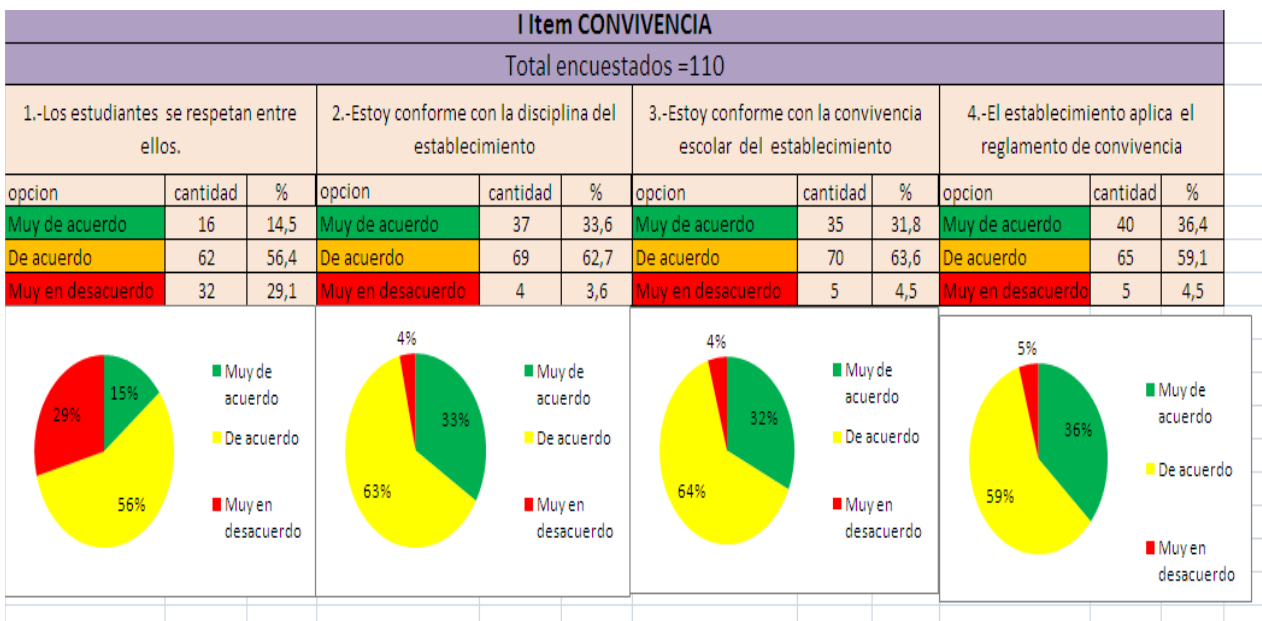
I Item CONVIVENCIA

Total encuestados =110

| 1.-Los estudiantes se respetan entre ellos. | | | 2.-Estoy conforme con la disciplina del establecimiento | | | 3.-Estoy conforme con la convivencia escolar del establecimiento | | | 4.-El establecimiento aplica el reglamento de convivencia | | |
|---|---|---|---|---|---|---|---|---|---|---|---|
| opcion | cantidad | % | opcion | cantidad | % | opcion | cantidad | % | opcion | cantidad | % |
| Muy de acuerdo | 16 | 14,5 | Muy de acuerdo | 37 | 33,6 | Muy de acuerdo | 35 | 31,8 | Muy de acuerdo | 40 | 36,4 |
| De acuerdo | 62 | 56,4 | De acuerdo | 69 | 62,7 | De acuerdo | 70 | 63,6 | De acuerdo | 65 | 59,1 |
| Muy en desacuerdo | 32 | 29,1 | Muy en desacuerdo | 4 | 3,6 | Muy en desacuerdo | 5 | 4,5 | Muy en desacuerdo | 5 | 4,5 |

15%
29%
56%
Muy de acuerdo
De acuerdo
Muy en desacuerdo

4%
33%
63%
Muy de acuerdo
De acuerdo
Muy en desacuerdo

4%
32%
64%
Muy de acuerdo
De acuerdo
Muy en desacuerdo

5%
36%
59%
Muy de acuerdo
De acuerdo
Muy en desacuerdo